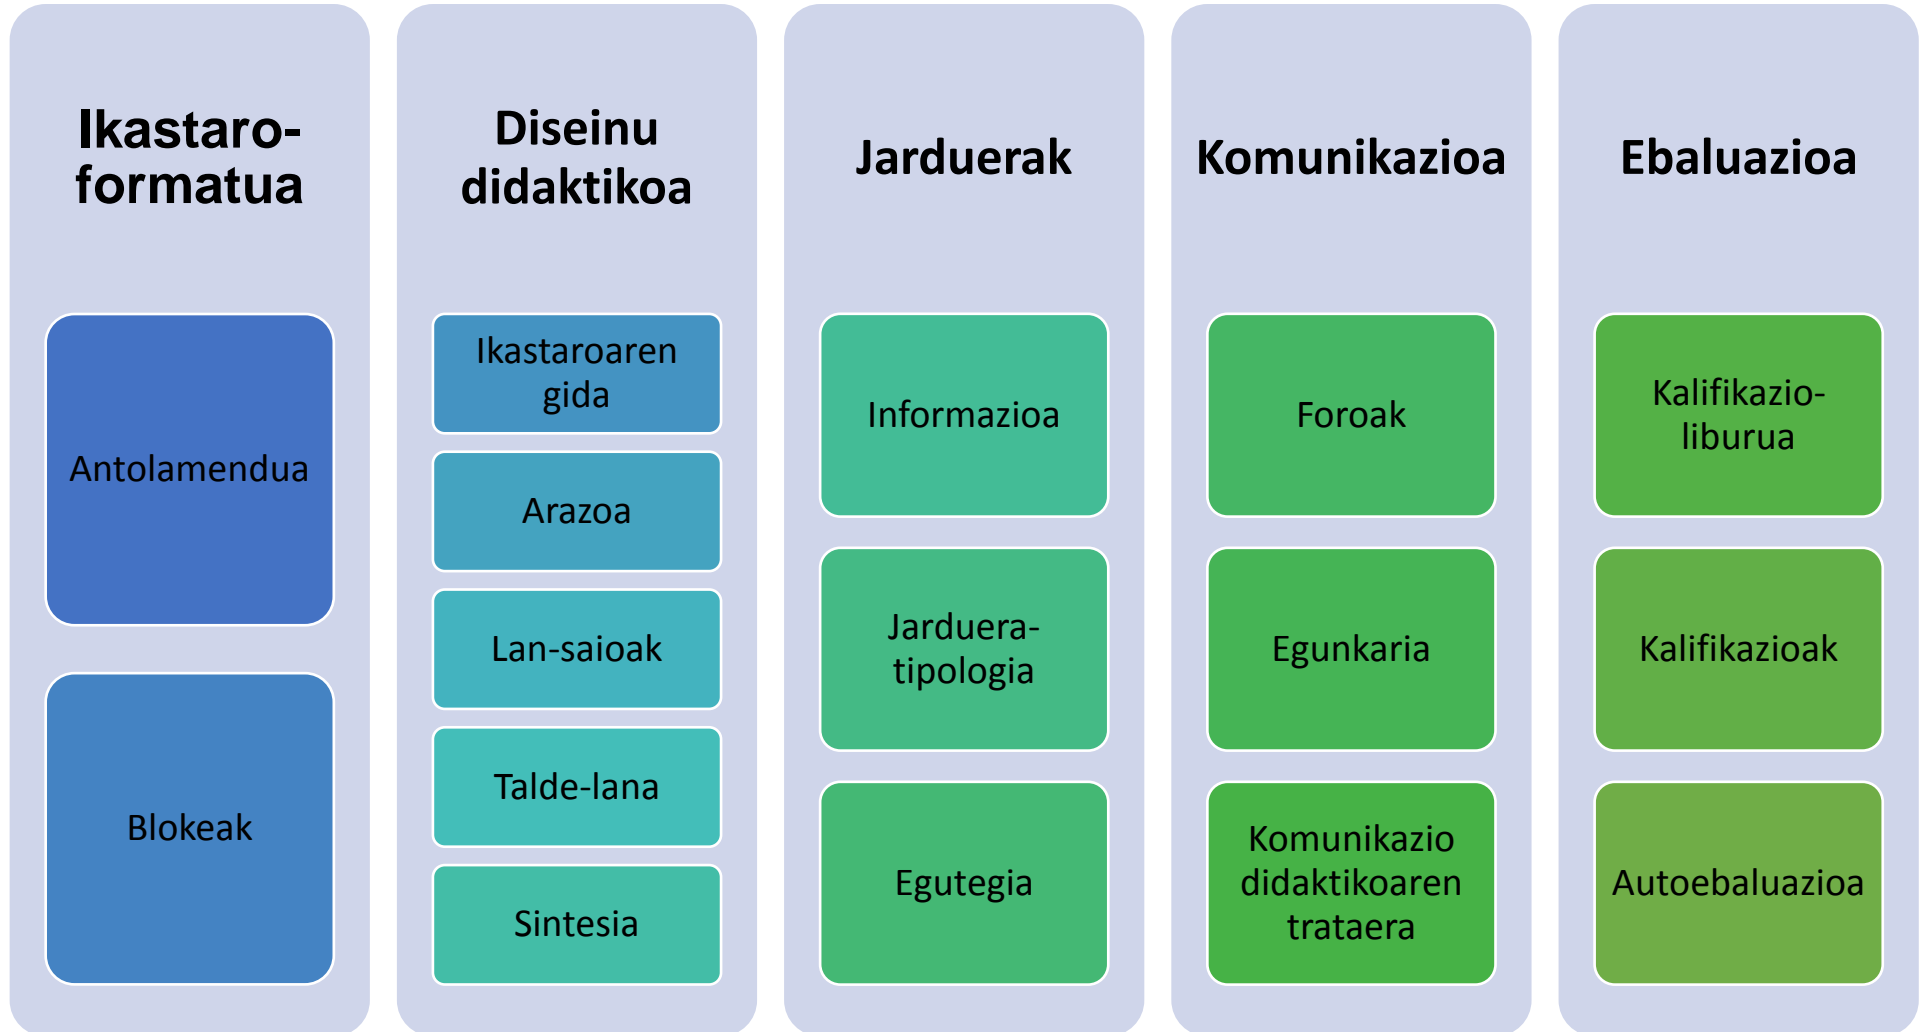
Ikastaro-formatua

Antolamendua

Blokeak

Diseinu didaktikoa

Ikastaroaren gida

Arazoa

Lan-saioak

Talde-lana

Sintesia

Jarduerak

Informazioa

Jarduera-tipologia

Egutegia

Komunikazioa

Foroak

Egunkaria

Komunikazio didaktikoaren trataera

Ebaluazioa

Kalifikazio-liburua

Kalifikazioak

Autoebaluazioa